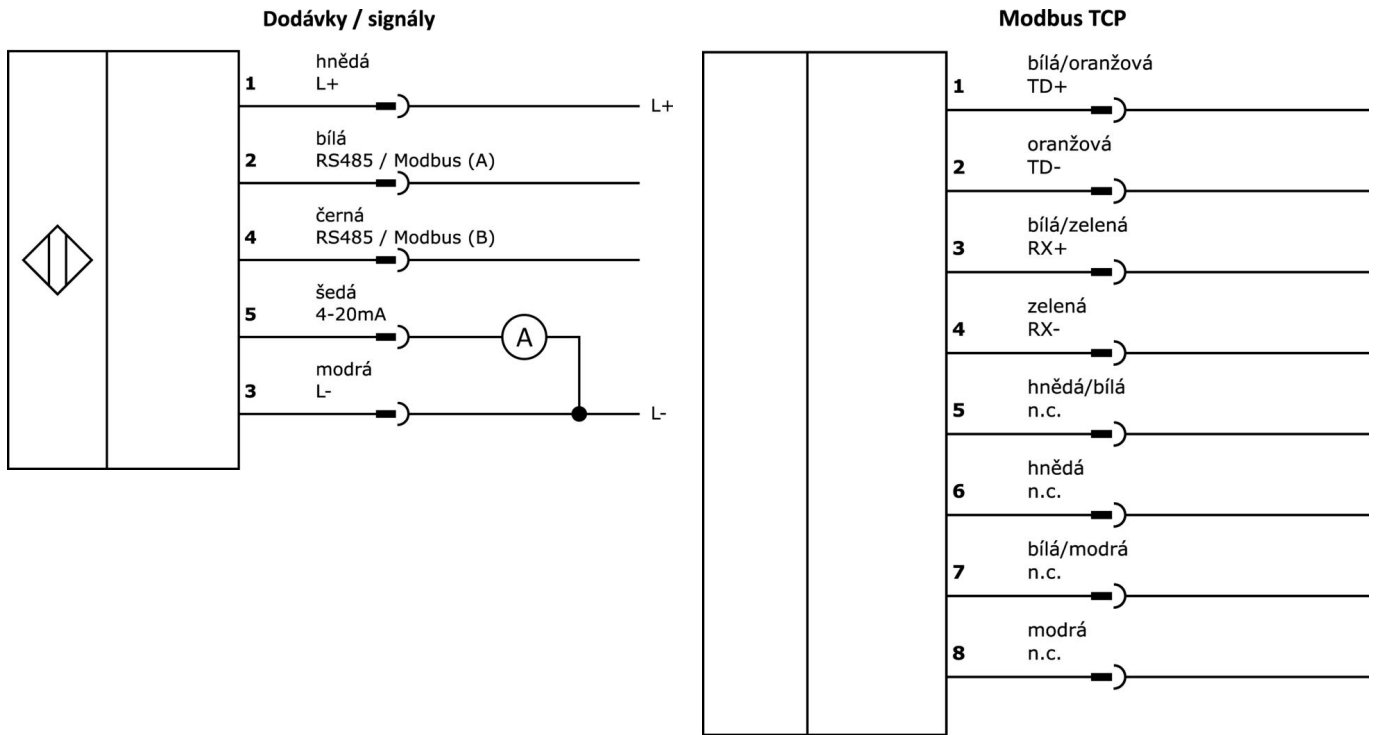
Dodávky / signály

1 hnědá
L+
L+

2 bílá
RS485 / Modbus (A)

4 černá
RS485 / Modbus (B)

5 šedá
4-20mA
A

3 modrá
L-
L-

Modbus TCP

1 bílá/oranžová
TD+

2 oranžová
TD-

3 bílá/zelená
RX+

4 zelená
RX-

5 hnědá/bílá
n.c.

6 hnědá
n.c.

7 bílá/modrá
n.c.

8 modrá
n.c.